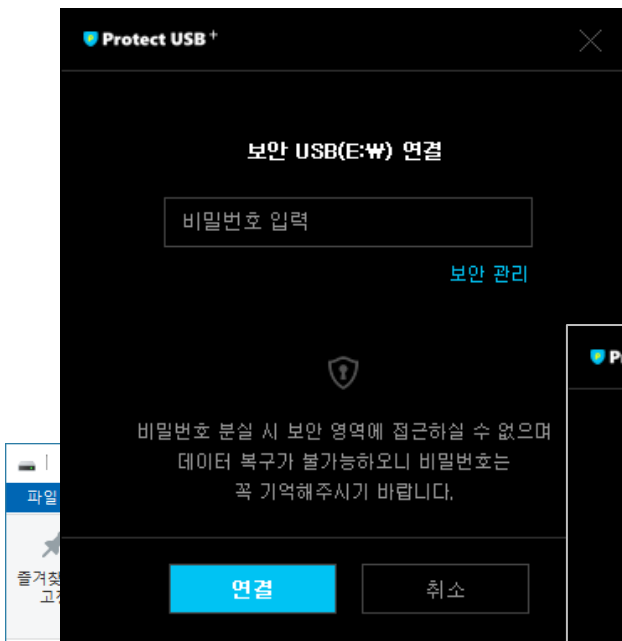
Protect USB⁺

보안 USB(E:₩) 연결

비밀번호 입력

보안 관리

비밀번호 분실 시 보안 영역에 접근하실 수 없으며 데이터 복구가 불가능하오니 비밀번호는 꼭 기억해주시기 바랍니다.

연결

취소

Pr

파일

즐겨찾
고정